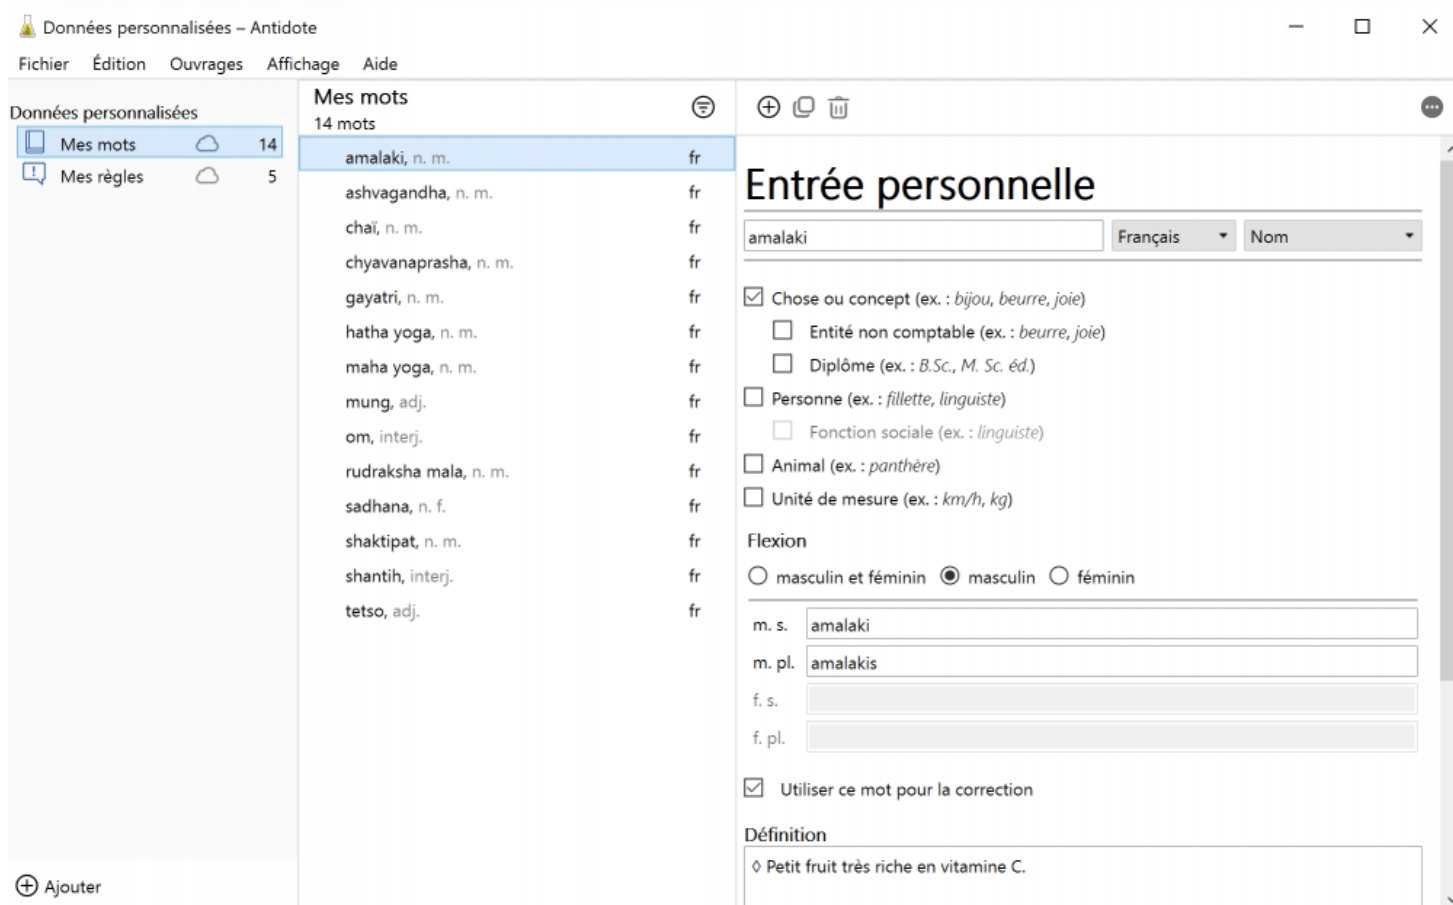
Données personnalisées – Antidote

Fichier Édition Ouvrages Affichage Aide

Données personnalisées

Mes mots 14
Mes règles 5

Ajouter

Mes mots
14 mots

| | |
|---|---|
| amalaki, n. m. | fr |
| ashvagandha, n. m. | fr |
| chaï, n. m. | fr |
| chyavanaprasha, n. m. | fr |
| gayatri, n. m. | fr |
| hatha yoga, n. m. | fr |
| maha yoga, n. m. | fr |
| mung, adj. | fr |
| om, interj. | fr |
| rudraksha mala, n. m. | fr |
| sadhana, n. f. | fr |
| shaktipat, n. m. | fr |
| shantih, interj. | fr |
| tetso, adj. | fr |

Entrée personnelle

amalaki Français Nom

Chose ou concept (ex. : bijou, beurre, joie)
Entité non comptable (ex. : beurre, joie)
Diplôme (ex. : B.Sc., M. Sc. éd.)
Personne (ex. : fillette, linguiste)
Fonction sociale (ex. : linguiste)
Animal (ex. : panthère)
Unité de mesure (ex. : km/h, kg)

Flexion
masculin et féminin masculin féminin

m. s. amalaki
m. pl. amalakis
f. s.
f. pl.

Utiliser ce mot pour la correction

Définition
◊ Petit fruit très riche en vitamine C.